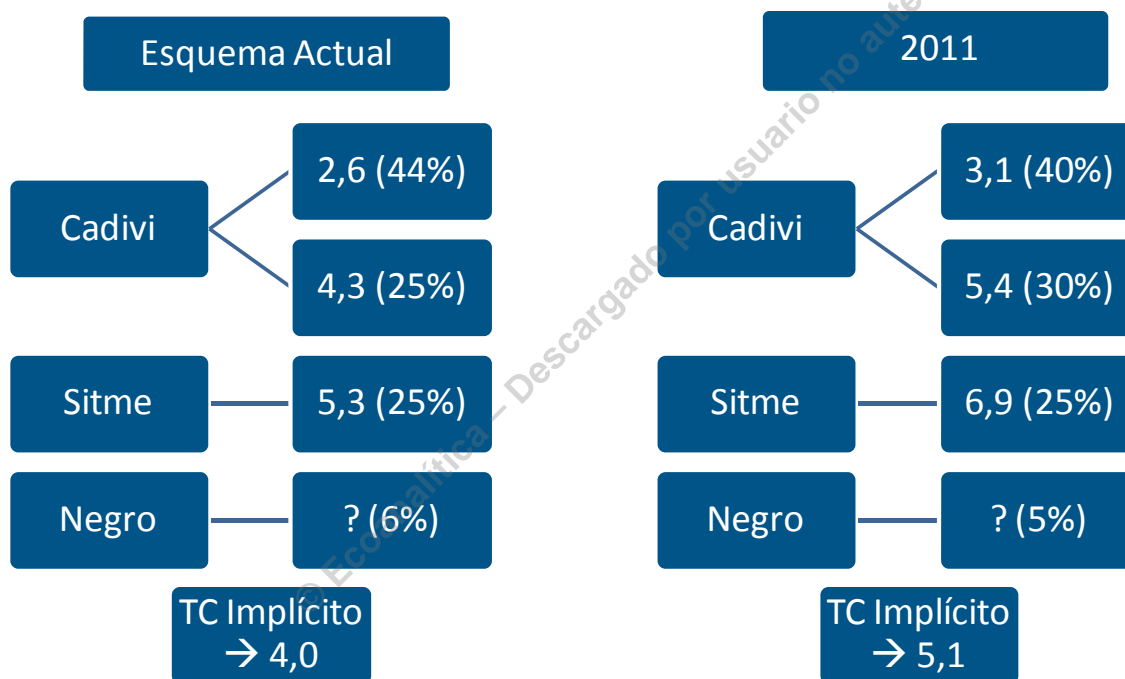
Esquema Actual

Cadivi
2,6 (44%)
4,3 (25%)

Sitme
5,3 (25%)

Negro
? (6%)

TC Implícito
→ 4,0

2011

Cadivi
3,1 (40%)
5,4 (30%)

Sitme
6,9 (25%)

Negro
? (5%)

TC Implícito
→ 5,1

© Ecoanalítica – Descargado por usuario no aut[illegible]